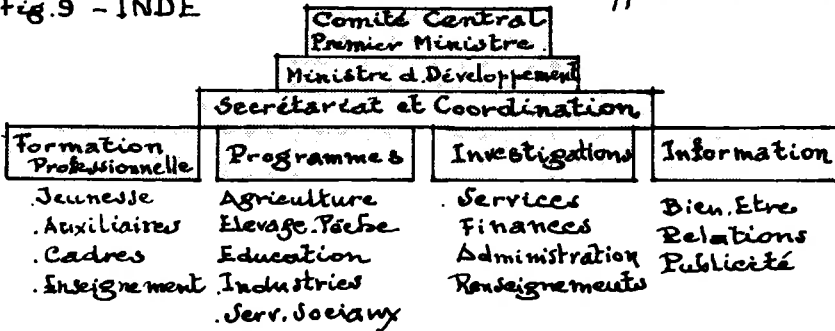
Fig.9 – INDE

11

Comité Central
Premier Ministre
Ministre d. Développement
Secrétariat et Coordination

| Formation Professionnelle | Programmes | Investigations | Information |
|---|---|---|---|
| .Jeunesse | Agriculture | .Services | Bien.Etre |
| .Auxiliaires | Elevage.Pêche | Finances | Relations |
| .Cadres | Education | Administration | Publicité |
| .Enseignement | Industries | Renseignements | |
| | .Serv. Sociaux | | |